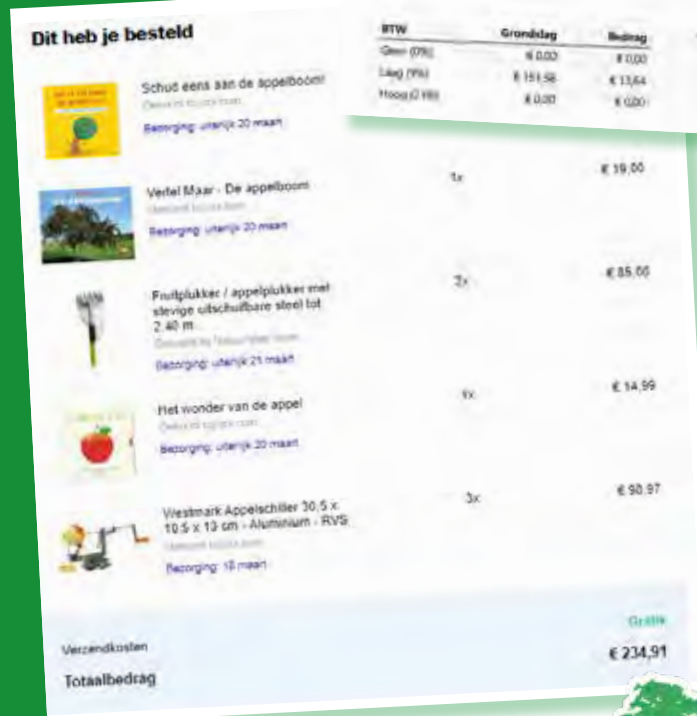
Dit heb je besteld

| BTW | Grondslag | Bedrag |
|---|---|---|
| Geen (0%) | € 0,00 | € 0,00 |
| Laag (9%) | € 151,56 | € 13,64 |
| Hoog (21%) | € 0,00 | € 0,00 |

Schud eens aan de appelboom!
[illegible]
Bezorging: uiterlijk 20 maart

Vertel Maar - De appelboom
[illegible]
Bezorging: uiterlijk 20 maart
1x
€ 19,00

Fruitplukker / appelplukker met stevige uitschuifbare steel tot 2,40 m
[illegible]
Bezorging: uiterlijk 21 maart
2x
€ 85,00

Het wonder van de appel
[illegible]
Bezorging: uiterlijk 20 maart
1x
€ 14,99

Westmark Appelschiller 30,5 x 10,5 x 13 cm - Aluminium - RVS
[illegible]
Bezorging: 18 maart
3x
€ 90,97

Verzendkosten
Gratis
Totaalbedrag
€ 234,91